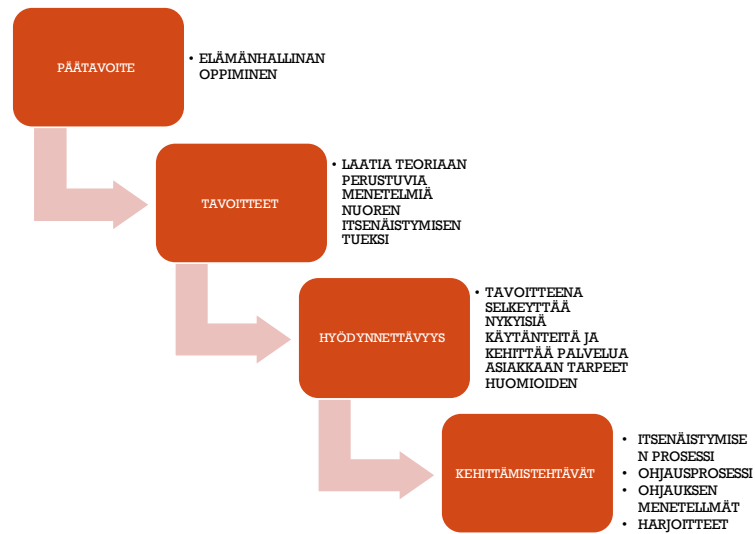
PÄÄTAVOITE

• ELÄMÄNHALLINAN OPPIMINEN

TAVOITTEET

• LAATIA TEORIAAN PERUSTUVIA MENETELMIÄ NUOREN ITSENÄISTYMISEN TUEKSI

HYÖDYNNETTÄVYYS

• TAVOITTEENA SELKEYTTÄÄ NYKYISIÄ KÄYTÄNTEITÄ JA KEHITTÄÄ PALVELUA ASIAKKAAN TARPEET HUOMIOIDEN

KEHITTÄMISTEHTÄVÄT

• ITSENÄISTYMISE N PROSESSI
• OHJAUSPROSESSI
• OHJAUKSEN MENETELLMÄT
• HARJOITTEET